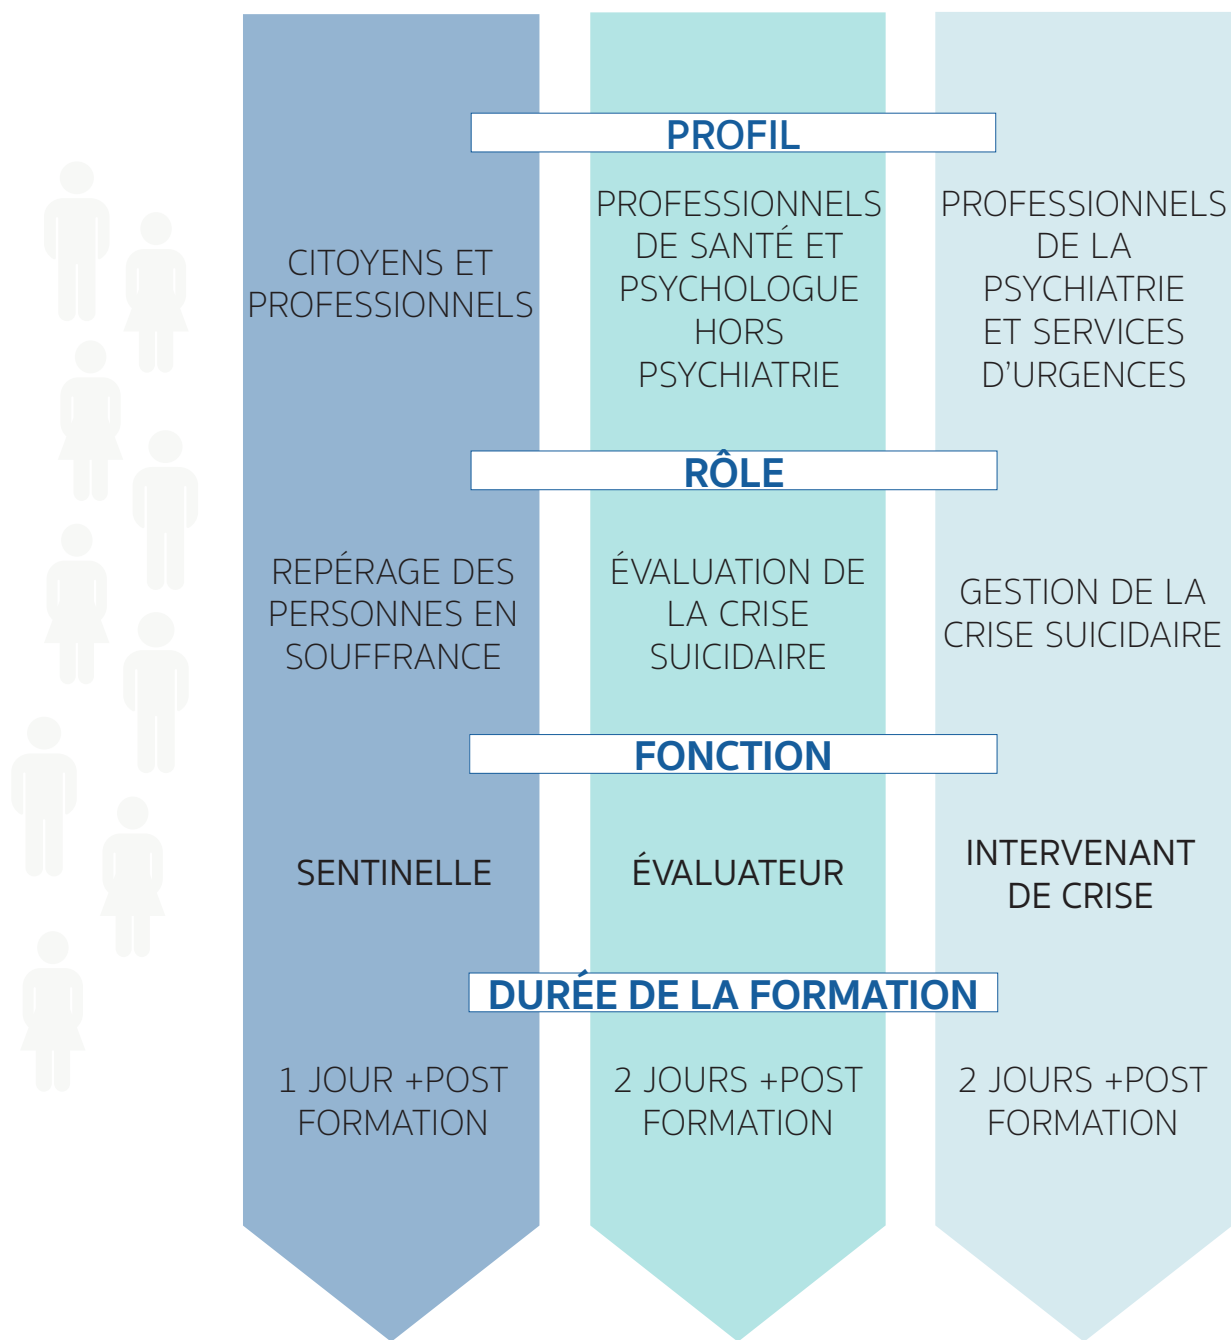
PROFIL

CITOYENS ET PROFESSIONNELS

PROFESSIONNELS DE SANTÉ ET PSYCHOLOGUE HORS PSYCHIATRIE

PROFESSIONNELS DE LA PSYCHIATRIE ET SERVICES D'URGENCES

RÔLE

REPÉRAGE DES PERSONNES EN SOUFFRANCE

ÉVALUATION DE LA CRISE SUICIDAIRE

GESTION DE LA CRISE SUICIDAIRE

FONCTION

SENTINELLE

ÉVALUATEUR

INTERVENANT DE CRISE

DURÉE DE LA FORMATION

1 JOUR +POST FORMATION

2 JOURS +POST FORMATION

2 JOURS +POST FORMATION